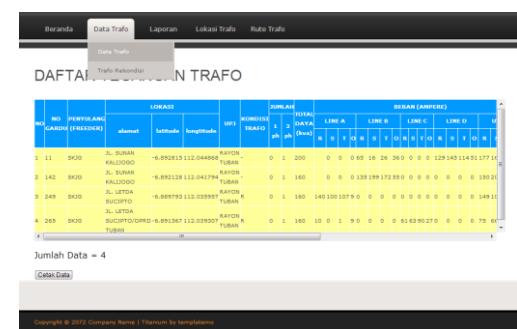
Beranda Data Trafo Laporan Lokasi Trafo Rute Trafo

Data Trafo
Trafo Rekondisi

DAFTAR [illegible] TRAFO

| NO | NO GARDU | PENYULANG (FREEDER) | LOKASI alamat | latitude | longitude | UPJ | KONDISI TRAFO | JUMLAH 1 ph | JUMLAH 3 ph | TOTAL DAYA (kva) | BEBAN (AMPERE) LINE A R S T | O | LINE B R S T | O | LINE C R S T | O | LINE D R S T | O | R |
|---|---|---|---|---|---|---|---|---|---|---|---|---|---|---|---|---|---|---|---|
| 1 | 11 | SKJO | JL. SUNAN KALIJOGO | -6.892815 | 112.044668 | RAYON TUBAN | - | 0 | 1 | 200 | 0 0 0 | 65 | 16 26 36 | 0 | 0 0 0 | 0 | 129 143 114 | 51 | 177 16 |
| 2 | 142 | SKJO | JL. SUNAN KALIJOGO | -6.892128 | 112.041794 | RAYON TUBAN | - | 0 | 1 | 160 | 0 0 0 | 139 | 199 172 | 55 | 0 0 0 | 0 | 0 0 0 | 0 | 150 21 |
| 3 | 249 | SKJO | JL. LETDA SUCIPTO | -6.889793 | 112.035937 | RAYON TUBAN | R | 0 | 1 | 160 | 140 100 107 | 9 | 0 0 0 | 0 | 0 0 0 | 0 | 0 0 0 | 0 | 149 10 |
| 4 | 265 | SKJO | JL. LETDA SUCIPTO/DPRD TUBAN | -6.891367 | 112.035307 | RAYON TUBAN | R | 0 | 1 | 160 | 10 0 1 | 9 | 0 0 0 | 0 | 61 63 90 | 27 | 0 0 0 | 0 | 75 60 |

Jumlah Data = 4

Cetak Data

Copyright © 2072 Company Name | Titanium by templatemo